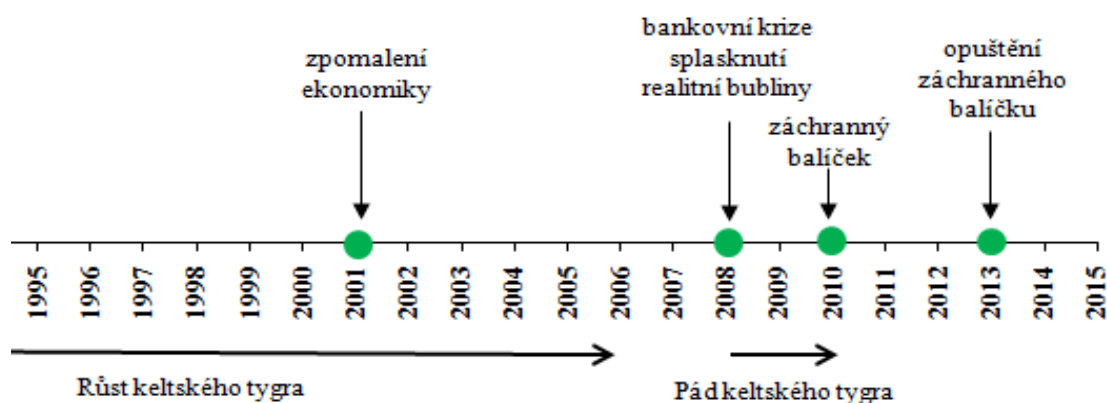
zpomalení ekonomiky

bankovní krize splasknutí realitní bubliny

záchranný balíček

opuštění záchranného balíčku

1995
1996
1997
1998
1999
2000
2001
2002
2003
2004
2005
2006
2007
2008
2009
2010
2011
2012
2013
2014
2015

Růst keltského tygra

Pád keltského tygra